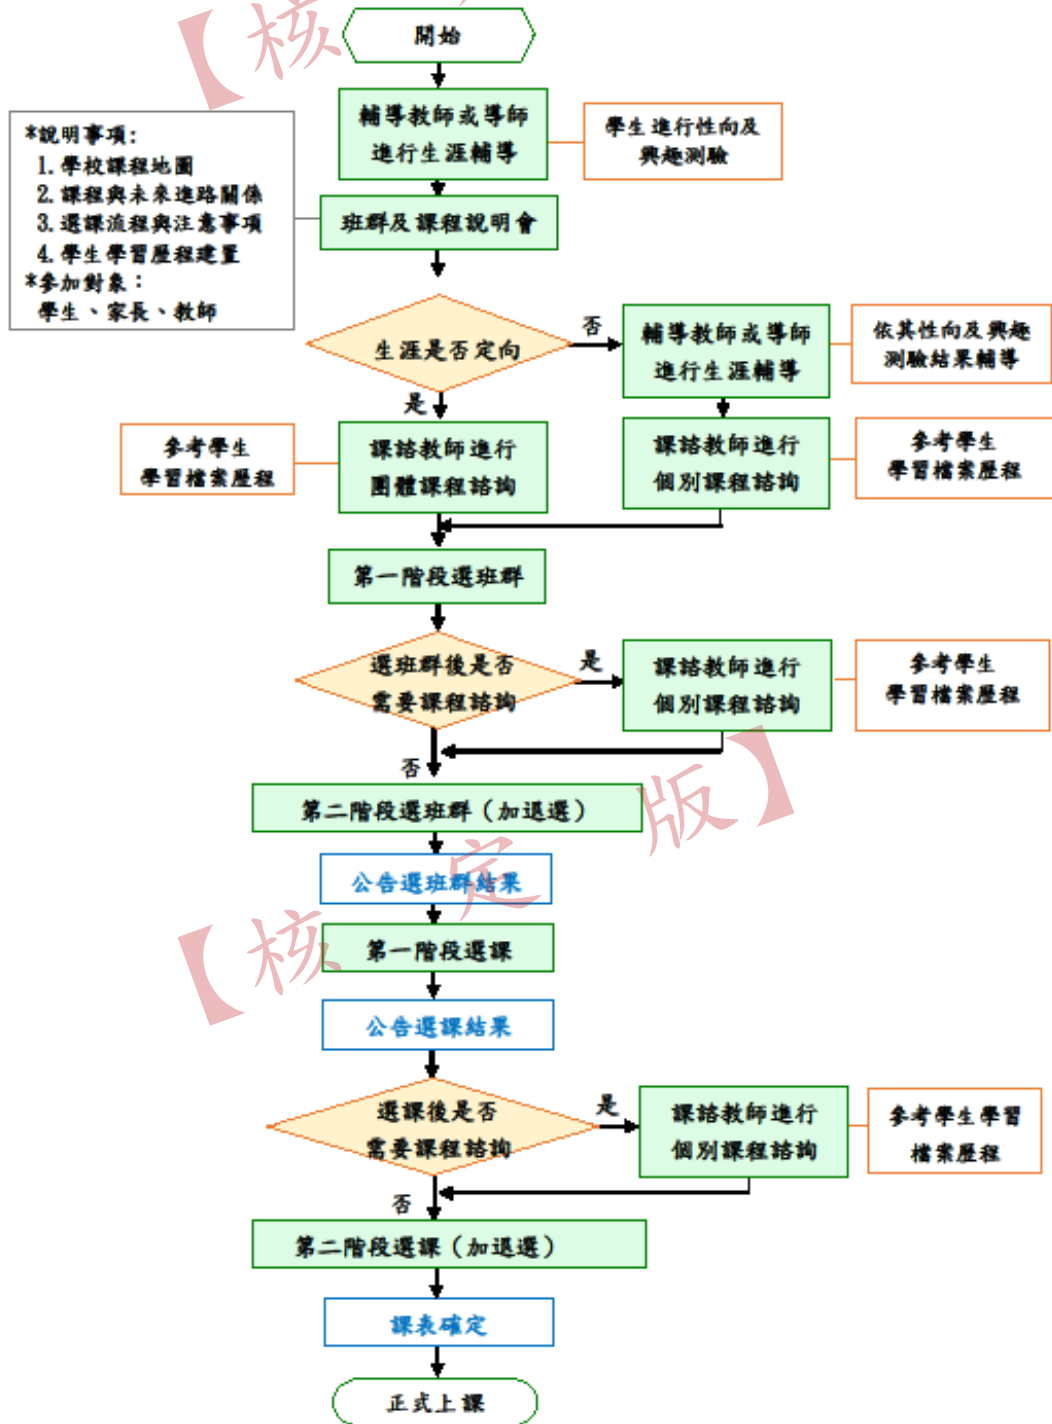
【核

開始

輔導教師或導師進行生涯輔導

學生進行性向及興趣測驗

*說明事項：
1. 學校課程地圖
2. 課程與未來進路關係
3. 選課流程與注意事項
4. 學生學習歷程建置
*參加對象：
學生、家長、教師

班群及課程說明會

生涯是否定向

否

輔導教師或導師進行生涯輔導

依其性向及興趣測驗結果輔導

是

參考學生學習檔案歷程

課諮教師進行團體課程諮詢

課諮教師進行個別課程諮詢

參考學生學習檔案歷程

第一階段選班群

選班群後是否需要課程諮詢

是

課諮教師進行個別課程諮詢

參考學生學習檔案歷程

否

第二階段選班群（加退選）

版】

公告選班群結果

定

【核

第一階段選課

公告選課結果

選課後是否需要課程諮詢

是

課諮教師進行個別課程諮詢

參考學生學習檔案歷程

否

第二階段選課（加退選）

課表確定

正式上課